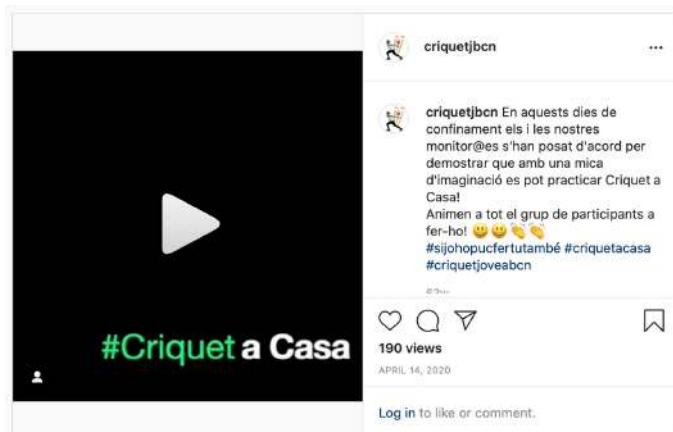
#Criquet a Casa

criquetjbcn ···

criquetjbcn En aquests dies de confinament els i les nostres monitor@es s'han posat d'acord per demostrar que amb una mica d'imaginació es pot practicar Criquet a Casa!
Animem a tot el grup de participants a fer-ho! 😀😀👏👏
#sijohopucfertutambé #criquetacasa #criquetjoveabcn

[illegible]

190 views
APRIL 14, 2020

Log in to like or comment.